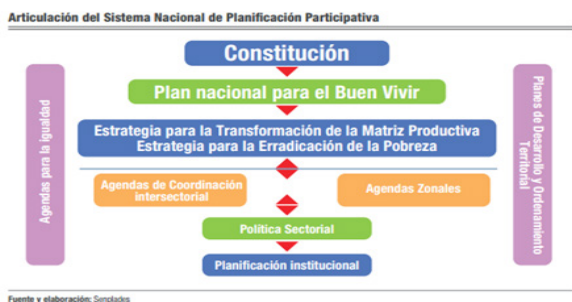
Articulación del Sistema Nacional de Planificación Participativa

Agendas para la igualdad

Constitución

Plan nacional para el Buen Vivir

Estrategia para la Transformación de la Matriz Productiva
Estrategia para la Erradicación de la Pobreza

Agendas de Coordinación intersectorial

Agendas Zonales

Política Sectorial

Planificación institucional

Planes de Desarrollo y Ordenamiento Territorial

Fuente y elaboración: Senplades